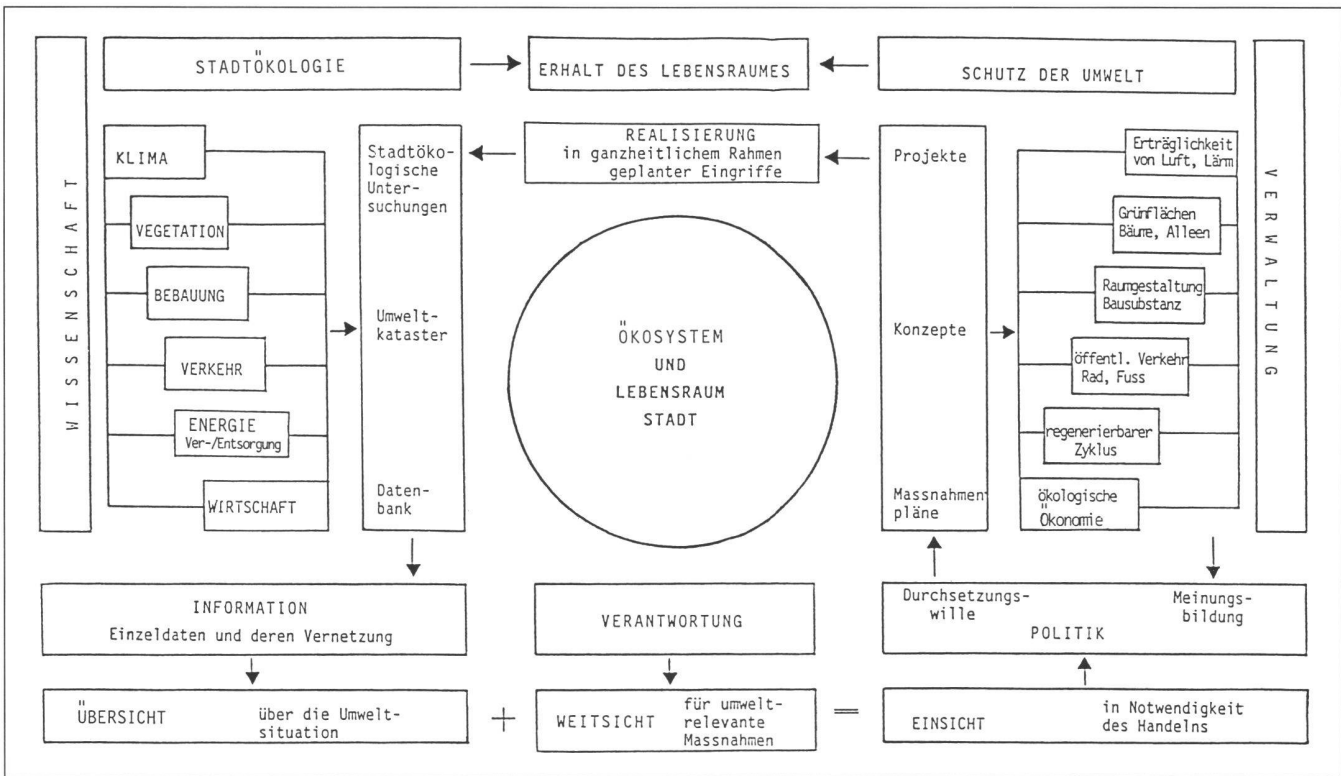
STADTÖKOLOGIE

ERHALT DES LEBENSRAUMES

SCHUTZ DER UMWELT

WISSENSCHAFT

KLIMA

VEGETATION

BEBAUUNG

VERKEHR

ENERGIE Ver-/Entsorgung

WIRTSCHAFT

Stadtökologische Untersuchungen

Umweltkataster

Datenbank

REALISIERUNG in ganzheitlichem Rahmen geplanter Eingriffe

ÖKOSYSTEM UND LEBENSRAUM STADT

Projekte

Konzepte

Massnahmenpläne

Erträglichkeit von Luft, Lärm

Grünflächen Bäume, Alleen

Raumgestaltung Bausubstanz

öffentl. Verkehr Rad, Fuss

regenerierbarer Zyklus

ökologische Ökonomie

VERWALTUNG

INFORMATION Einzeldaten und deren Vernetzung

VERANTWORTUNG

Durchsetzungswille

Meinungsbildung

POLITIK

ÜBERSICHT über die Umweltsituation

+

WEITSICHT für umweltrelevante Massnahmen

=

EINSICHT in Notwendigkeit des Handelns